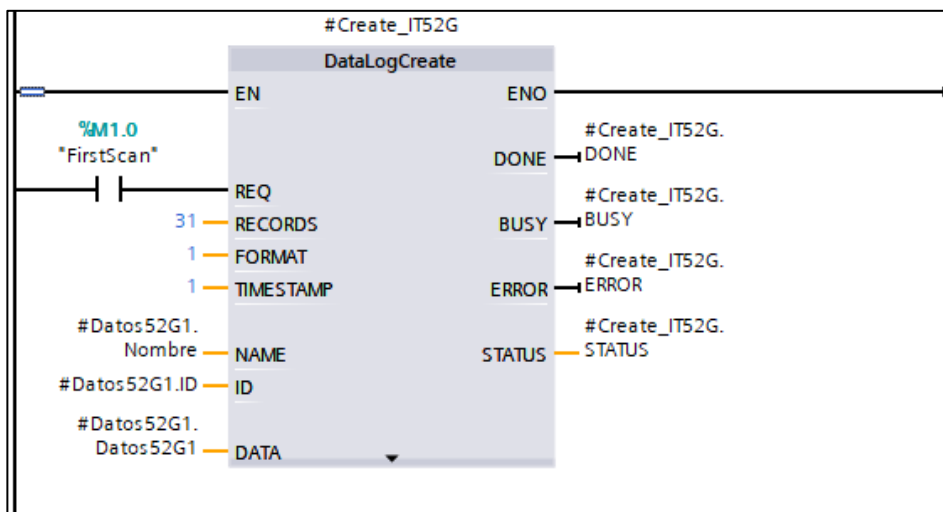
#Create_IT52G

DataLogCreate

EN

ENO

%M1.0
"FirstScan"

DONE

#Create_IT52G.
DONE

REQ

#Create_IT52G.
BUSY

31 RECORDS

BUSY

1 FORMAT

#Create_IT52G.
ERROR

1 TIMESTAMP

ERROR

#Datos52G1.
Nombre NAME

STATUS

#Create_IT52G.
STATUS

#Datos52G1.ID ID

#Datos52G1.
Datos52G1 DATA